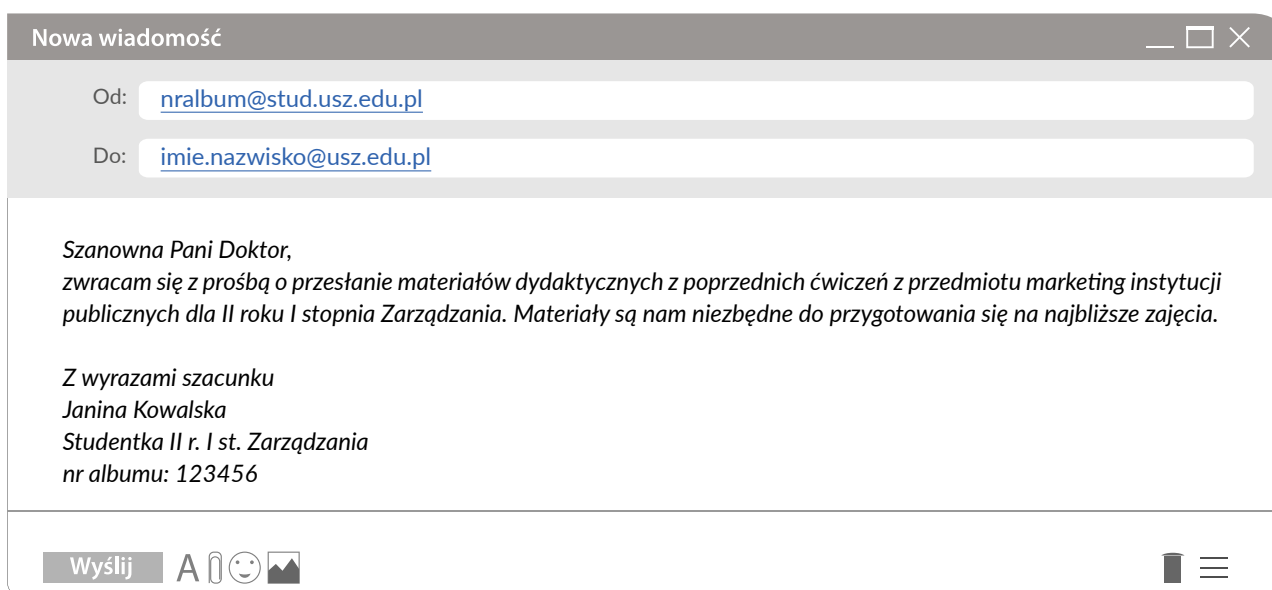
Nowa wiadomość

Od: nralbum@stud.usz.edu.pl

Do: imie.nazwisko@usz.edu.pl

Szanowna Pani Doktor,
zwracam się z prośbą o przesłanie materiałów dydaktycznych z poprzednich ćwiczeń z przedmiotu marketing instytucji publicznych dla II roku I stopnia Zarządzania. Materiały są nam niezbędne do przygotowania się na najbliższe zajęcia.

Z wyrazami szacunku
Janina Kowalska
Studentka II r. I st. Zarządzania
nr albumu: 123456

Wyślij A